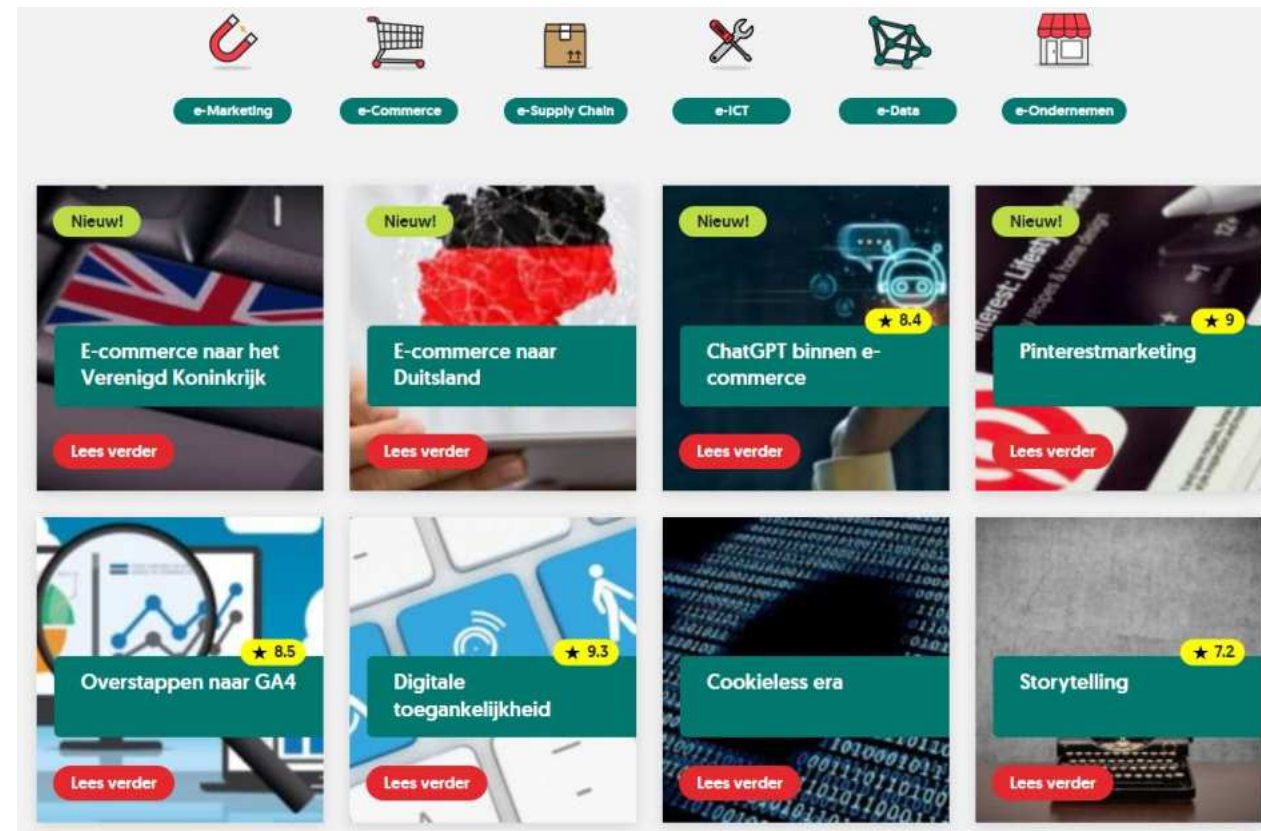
e-Marketing
e-Commerce
e-Supply Chain
e-ICT
e-Data
e-Ondernemen

Nieuw!
E-commerce naar het Verenigd Koninkrijk
Lees verder

Nieuw!
E-commerce naar Duitsland
Lees verder

Nieuw!
★ 8.4
ChatGPT binnen e-commerce
Lees verder

Nieuw!
★ 9
Pinterestmarketing
Lees verder

★ 8.5
Overstappen naar GA4
Lees verder

★ 9.3
Digitale toegankelijkheid
Lees verder

Cookieless era
Lees verder

★ 7.2
Storytelling
Lees verder